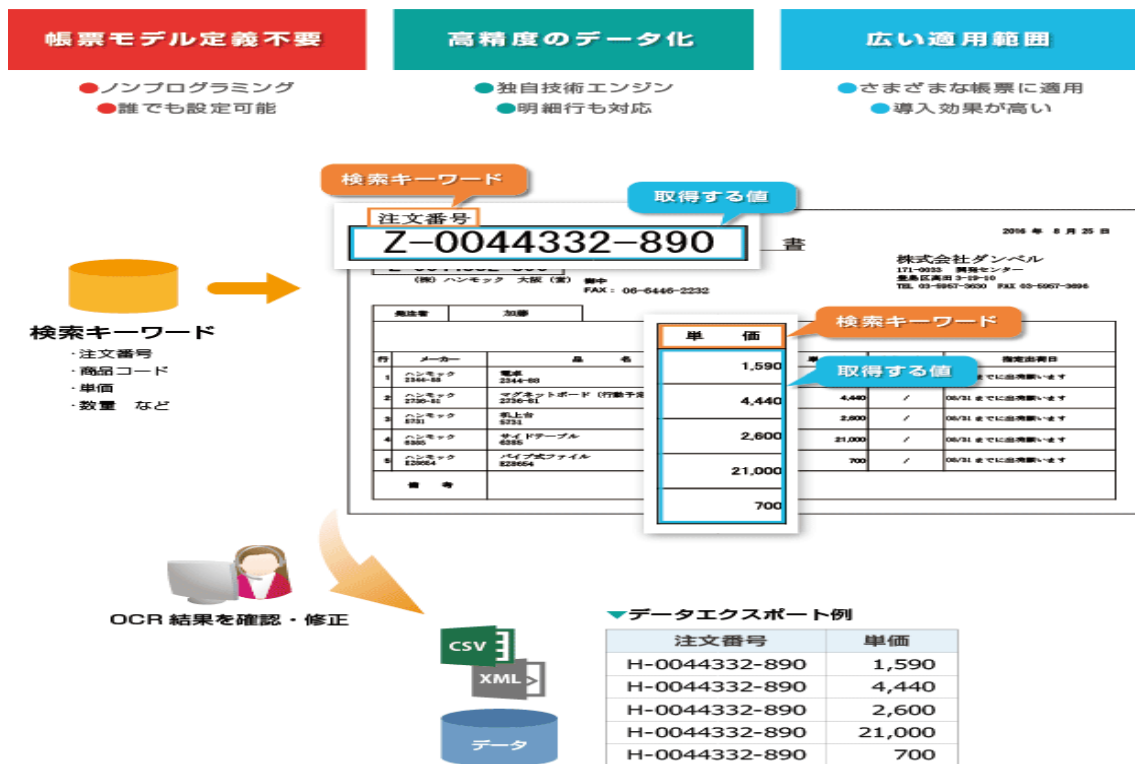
帳票モデル定義不要

●ノンプログラミング
●誰でも設定可能

高精度のデータ化

●独自技術エンジン
●明細行も対応

広い適用範囲

●さまざまな帳票に適用
●導入効果が高い

検索キーワード

注文番号

Z-0044332-890

取得する値

書

2016 年 8 月 25 日

株式会社ダンペル

(株) ハンモック 大阪 (営) 御中

FAX: 06-6446-2232

発注者 加藤

検索キーワード
・注文番号
・商品コード
・単価
・数量 など

| 行 | メーカー | 品名 | 単価 | | | 指定出荷日 |
|---|---|---|---|---|---|---|
| 1 | ハンモック 2344-88 | 電卓 2344-88 | 1,590 | | | |
| 2 | ハンモック 2736-81 | マグネットボード (行動予定 2736-81 | 4,440 | 4,440 | / | 08/31 までに出荷願います |
| 3 | ハンモック 5731 | 机上台 5731 | 2,600 | 2,600 | / | 08/31 までに出荷願います |
| 4 | ハンモック 6355 | サイドテーブル 6355 | 21,000 | 21,000 | / | 08/31 までに出荷願います |
| 5 | ハンモック EZ8654 | パイプ式ファイル EZ8654 | 700 | 700 | / | 08/31 までに出荷願います |
| | 備考 | | | | | |

単 価

検索キーワード

取得する値

OCR 結果を確認・修正

CSV

XML

データ

▼データエクスポート例

| 注文番号 | 単価 |
|---|---|
| H-0044332-890 | 1,590 |
| H-0044332-890 | 4,440 |
| H-0044332-890 | 2,600 |
| H-0044332-890 | 21,000 |
| H-0044332-890 | 700 |